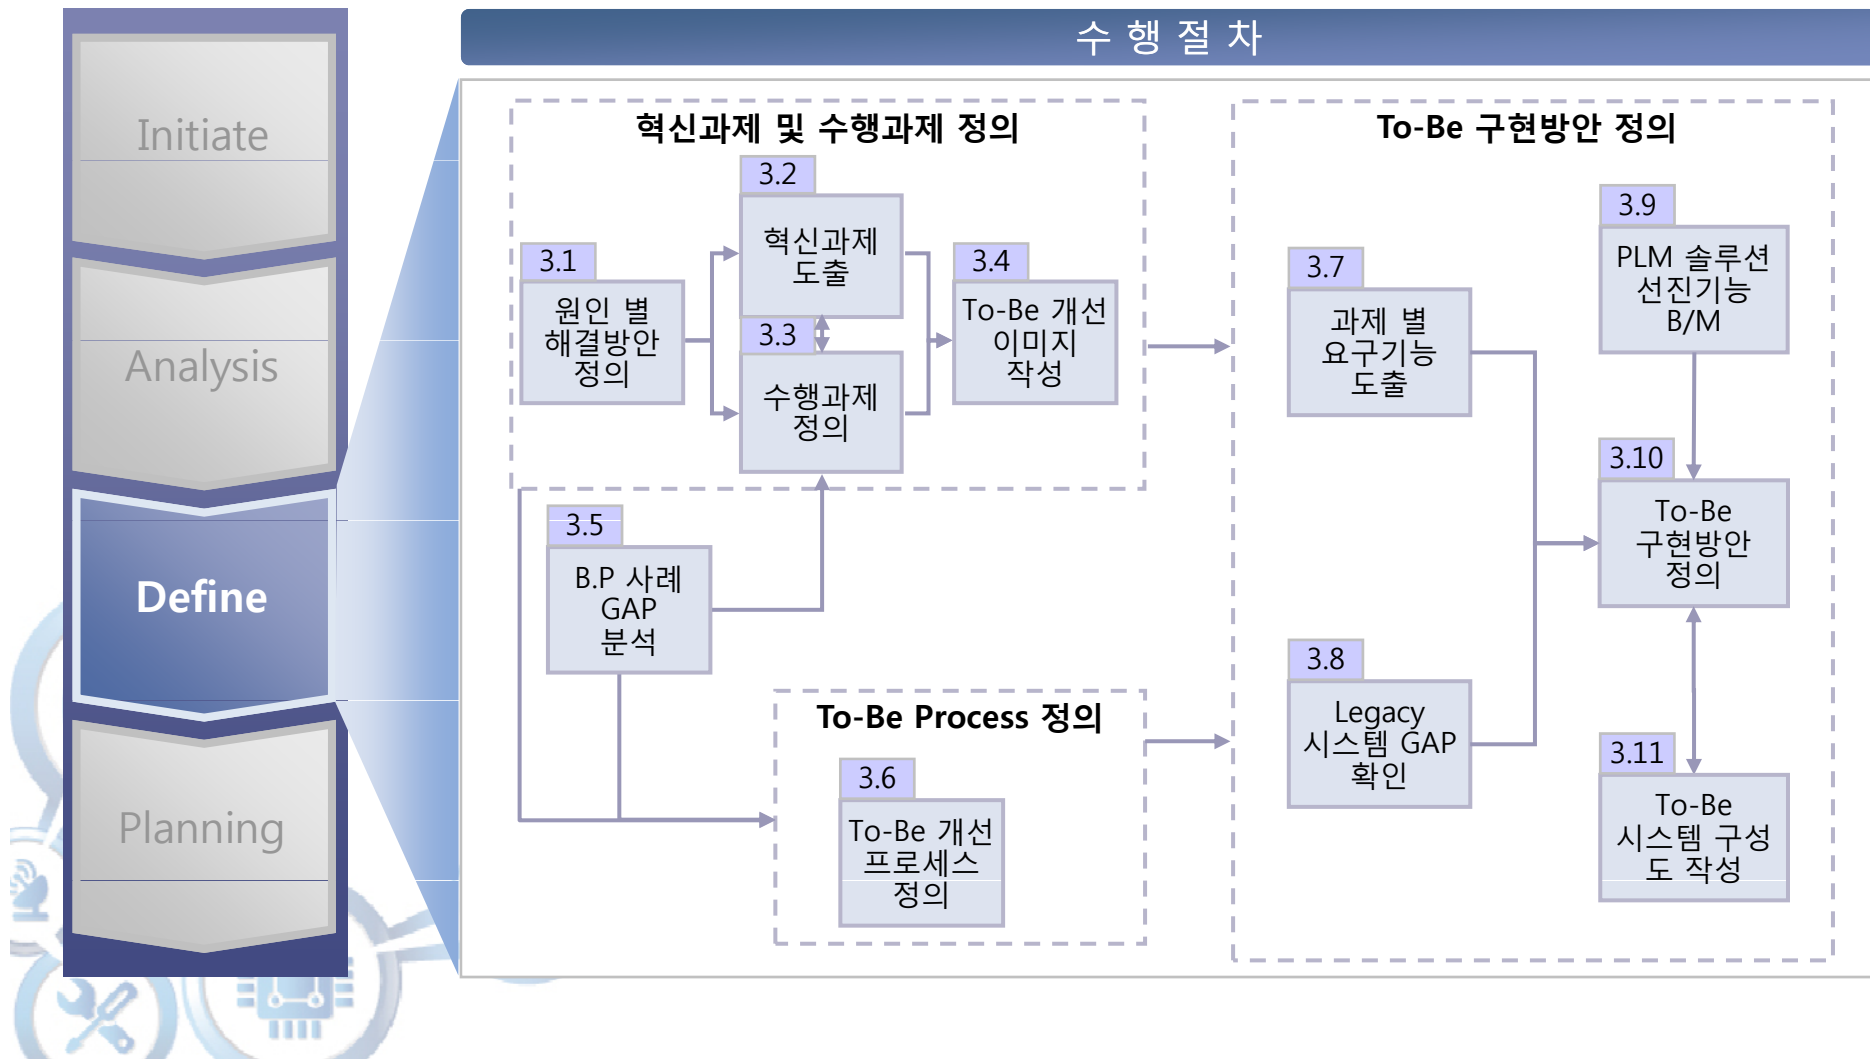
Initiate

Analysis

Define

Planning

수 행 절 차

혁신과제 및 수행과제 정의

3.1
원인 별 해결방안 정의

3.2
혁신과제 도출

3.3
수행과제 정의

3.4
To-Be 개선 이미지 작성

3.5
B.P 사례 GAP 분석

To-Be Process 정의

3.6
To-Be 개선 프로세스 정의

To-Be 구현방안 정의

3.7
과제 별 요구기능 도출

3.8
Legacy 시스템 GAP 확인

3.9
PLM 솔루션 선진기능 B/M

3.10
To-Be 구현방안 정의

3.11
To-Be 시스템 구성도 작성